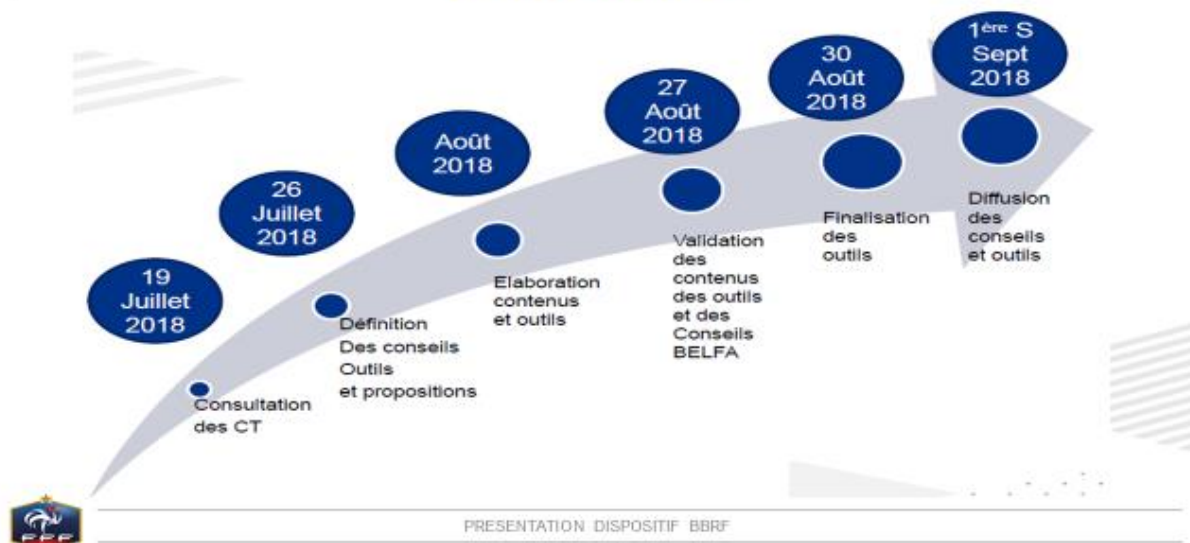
19 Juillet 2018

Consultation des CT

26 Juillet 2018

Définition Des conseils Outils et propositions

Août 2018

Elaboration contenus et outils

27 Août 2018

Validation des contenus des outils et des Conseils BELFA

30 Août 2018

Finalisation des outils

1$^{ère}$ S Sept 2018

Diffusion des conseils et outils

FFF

PRESENTATION DISPOSITIF BBRF